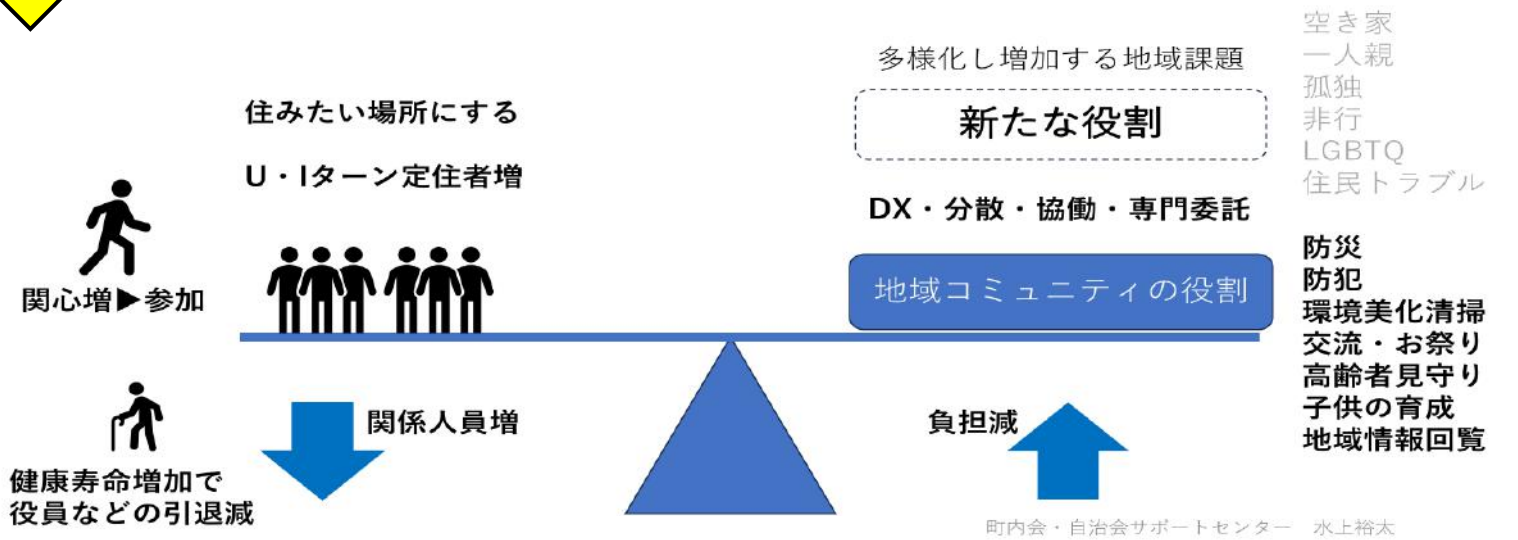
住みたい場所にする

U・Iターン定住者増

関心増▶参加

健康寿命増加で役員などの引退減

関係人員増

多様化し増加する地域課題

新たな役割

DX・分散・協働・専門委託

地域コミュニティの役割

負担減

空き家
一人親
孤独
非行
LGBTQ
住民トラブル

防災
防犯
環境美化清掃
交流・お祭り
高齢者見守り
子供の育成
地域情報回覧

町内会・自治会サポートセンター　水上裕太